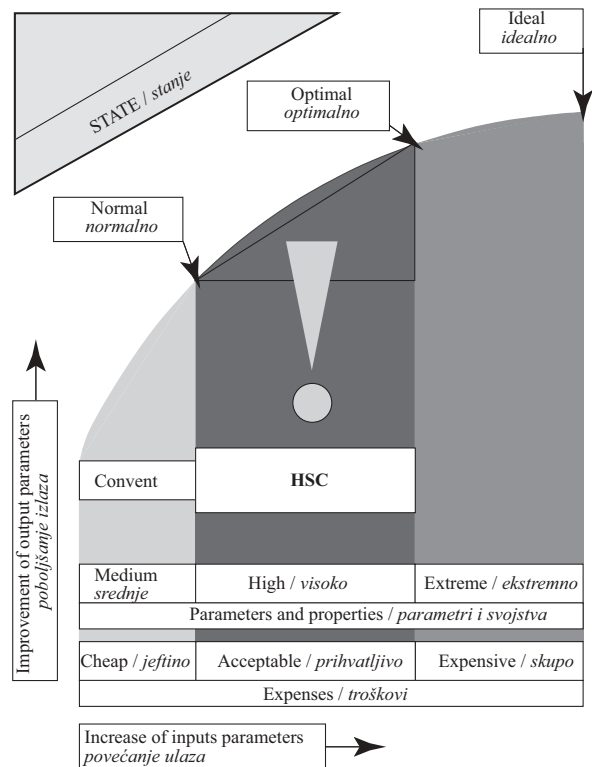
STATE / stanje

Ideal
idealno

Optimal
optimalno

Normal
normalno

Improvement of output parameters
poboljšanje izlaza

Convent

HSC

| Medium srednje | High / visoko | Extreme / ekstremno |
|---|---|---|
| Parameters and properties / parametri i svojstva | | |
| Cheap / jeftino | Acceptable / prihvatljivo | Expensive / skupo |
| Expenses / troškovi | | |

Increase of inputs parameters
povećanje ulaza